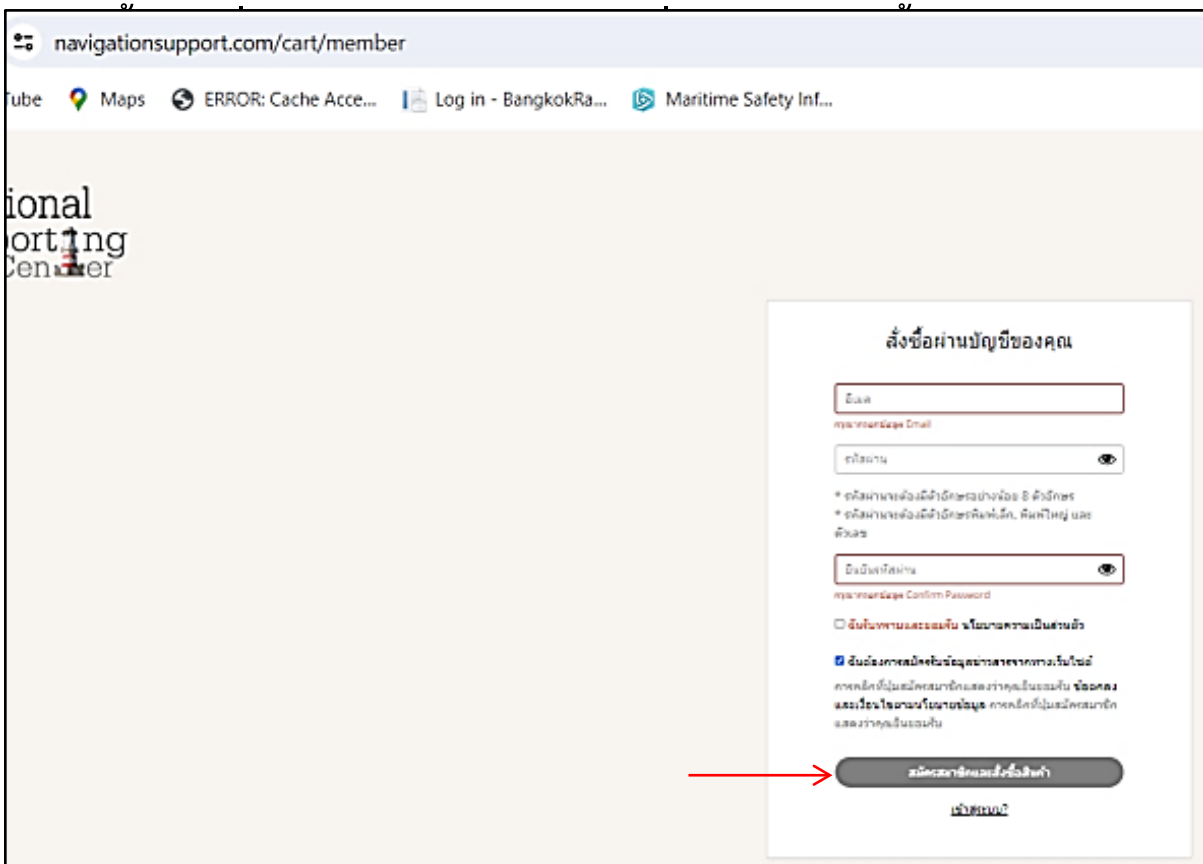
navigationsupport.com/cart/member

Tube Maps ERROR: Cache Acce... Log in - BangkokRa... Maritime Safety Inf...

ional
orting
Center

สั่งซื้อผ่านบัญชีของคุณ

อีเมล
กรุณากรอกข้อมูล Email

รหัสผ่าน

* รหัสผ่านจะต้องมีตัวอักษรอย่างน้อย 8 ตัวอักษร
* รหัสผ่านจะต้องมีตัวอักษรพิมพ์เล็ก, พิมพ์ใหญ่ และตัวเลข

ยืนยันรหัสผ่าน
กรุณากรอกข้อมูล Confirm Password

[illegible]

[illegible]

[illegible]

สมัครสมาชิกและสั่งซื้อสินค้า

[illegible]